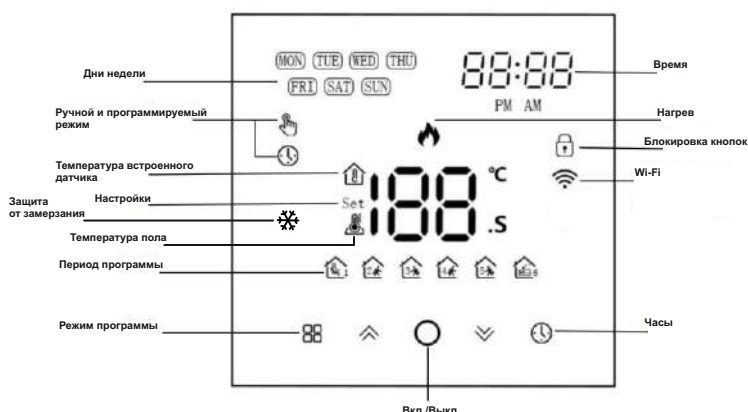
Дни недели

MON TUE WED THU
FRI SAT SUN

88:88

Время

PM AM

Ручной и программируемый режим

Нагрев

Блокировка кнопок

Температура встроенного датчика

188

°C

Wi-Fi

Настройки

Set

Защита от замерзания

.S

Температура пола

Период программы

1 2 3 4 5 6

Режим программы

Часы

Вкл./Выкл.